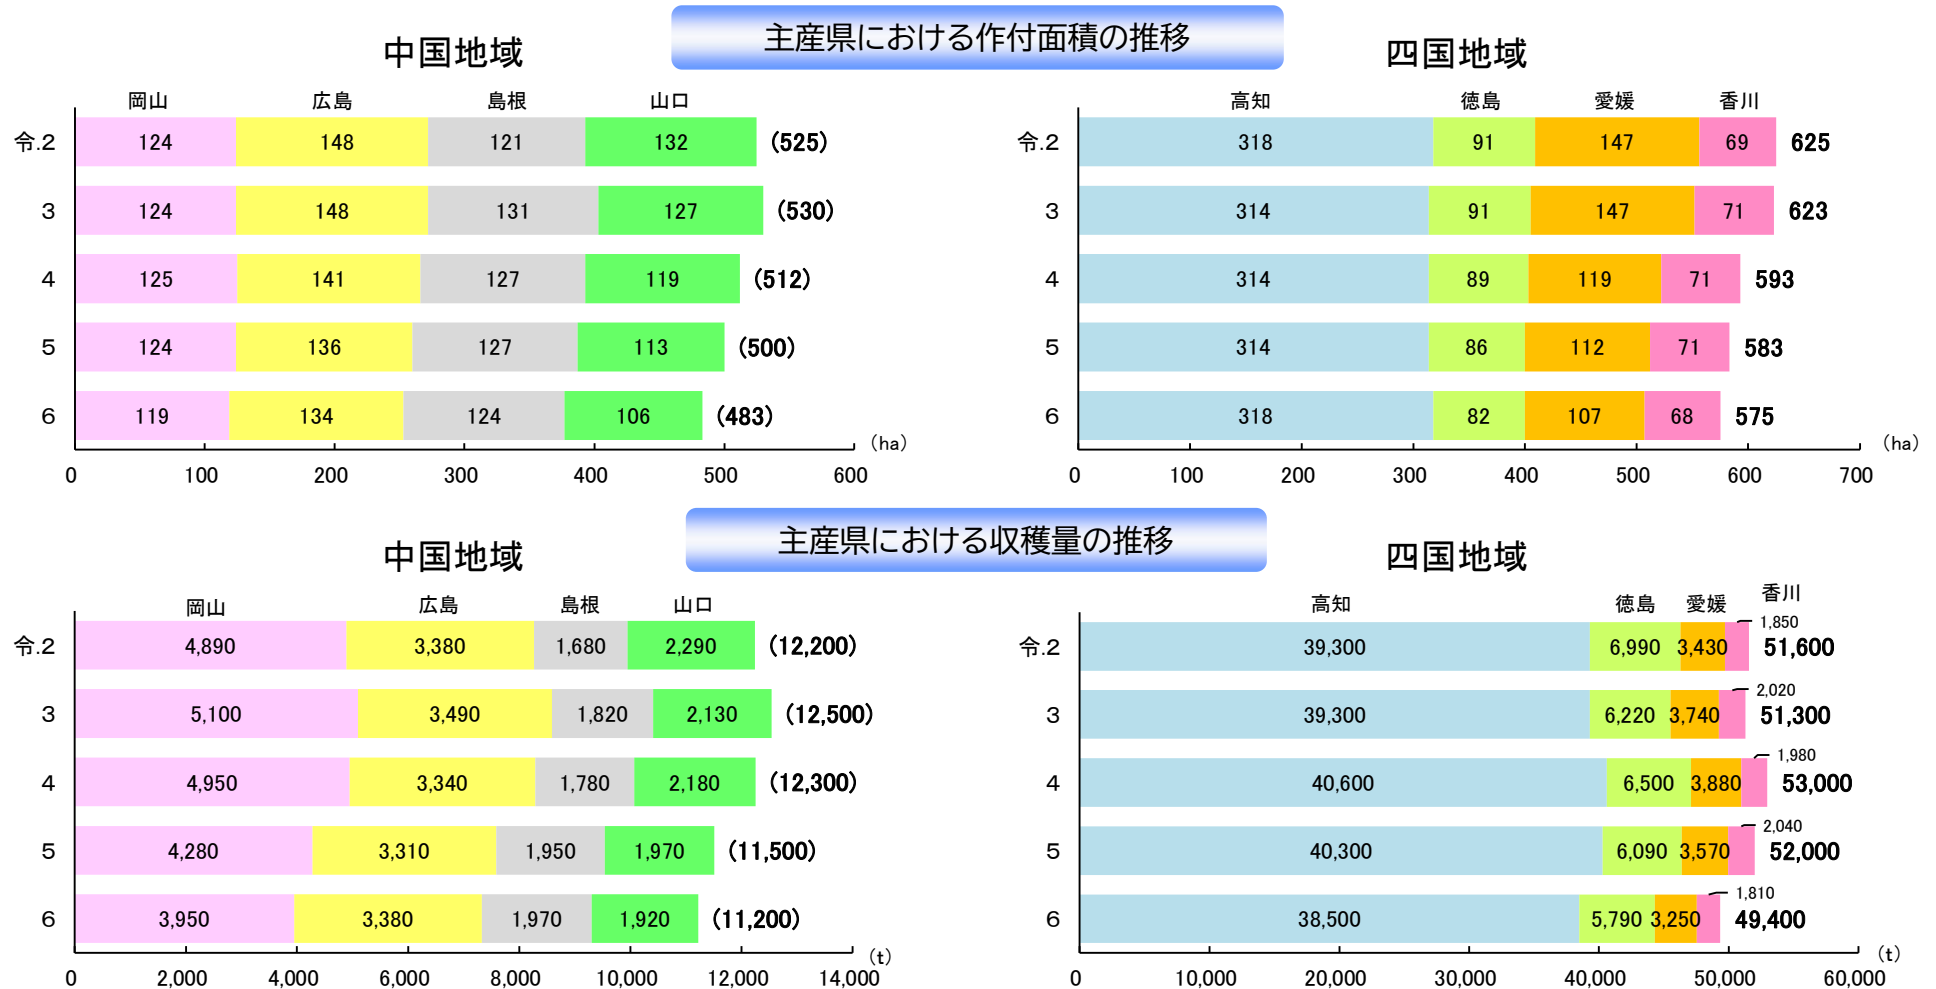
主産県における作付面積の推移

中国地域

| | 岡山 | 広島 | 島根 | 山口 | |
|---|---|---|---|---|---|
| 令.2 | 124 | 148 | 121 | 132 | (525) |
| 3 | 124 | 148 | 131 | 127 | (530) |
| 4 | 125 | 141 | 127 | 119 | (512) |
| 5 | 124 | 136 | 127 | 113 | (500) |
| 6 | 119 | 134 | 124 | 106 | (483) |

0 100 200 300 400 500 600 (ha)

四国地域

| | 高知 | 徳島 | 愛媛 | 香川 | |
|---|---|---|---|---|---|
| 令.2 | 318 | 91 | 147 | 69 | 625 |
| 3 | 314 | 91 | 147 | 71 | 623 |
| 4 | 314 | 89 | 119 | 71 | 593 |
| 5 | 314 | 86 | 112 | 71 | 583 |
| 6 | 318 | 82 | 107 | 68 | 575 |

0 100 200 300 400 500 600 700 (ha)

主産県における収穫量の推移

中国地域

| | 岡山 | 広島 | 島根 | 山口 | |
|---|---|---|---|---|---|
| 令.2 | 4,890 | 3,380 | 1,680 | 2,290 | (12,200) |
| 3 | 5,100 | 3,490 | 1,820 | 2,130 | (12,500) |
| 4 | 4,950 | 3,340 | 1,780 | 2,180 | (12,300) |
| 5 | 4,280 | 3,310 | 1,950 | 1,970 | (11,500) |
| 6 | 3,950 | 3,380 | 1,970 | 1,920 | (11,200) |

0 2,000 4,000 6,000 8,000 10,000 12,000 14,000 (t)

四国地域

| | 高知 | 徳島 | 愛媛 | 香川 | |
|---|---|---|---|---|---|
| 令.2 | 39,300 | 6,990 | 3,430 | 1,850 | 51,600 |
| 3 | 39,300 | 6,220 | 3,740 | 2,020 | 51,300 |
| 4 | 40,600 | 6,500 | 3,880 | 1,980 | 53,000 |
| 5 | 40,300 | 6,090 | 3,570 | 2,040 | 52,000 |
| 6 | 38,500 | 5,790 | 3,250 | 1,810 | 49,400 |

0 10,000 20,000 30,000 40,000 50,000 60,000 (t)